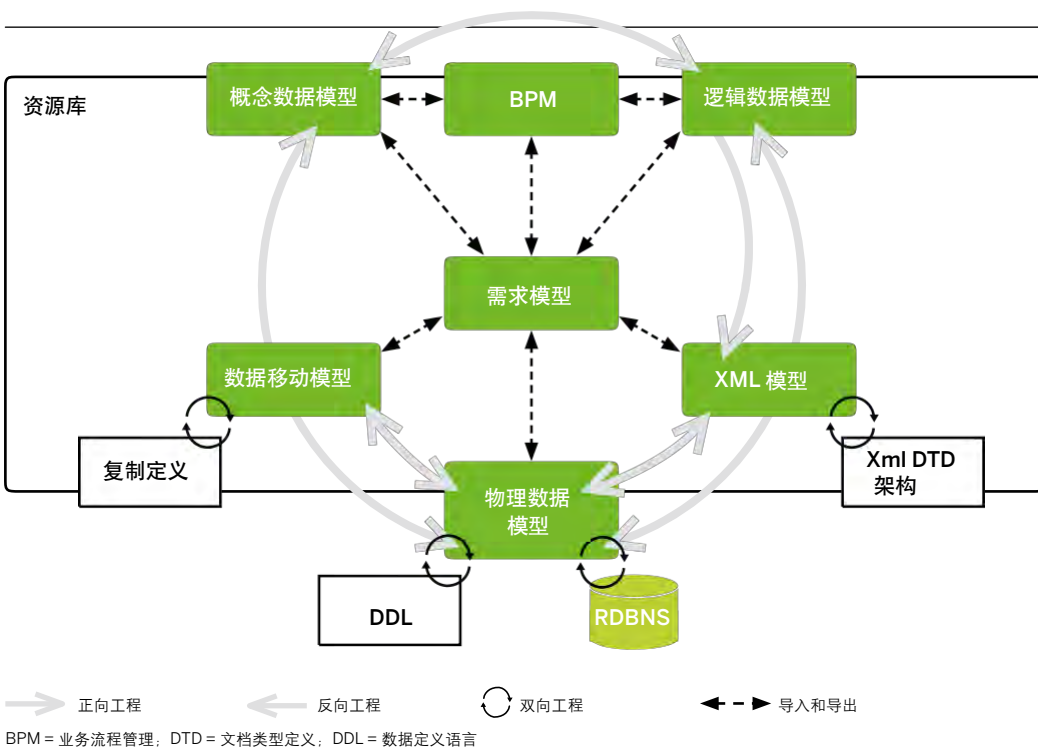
资源库

概念数据模型

BPM

逻辑数据模型

需求模型

数据移动模型

XML 模型

复制定义

物理数据模型

Xml DTD 架构

DDL

RDBNS

正向工程

反向工程

双向工程

导入和导出

BPM = 业务流程管理；DTD = 文档类型定义；DDL = 数据定义语言